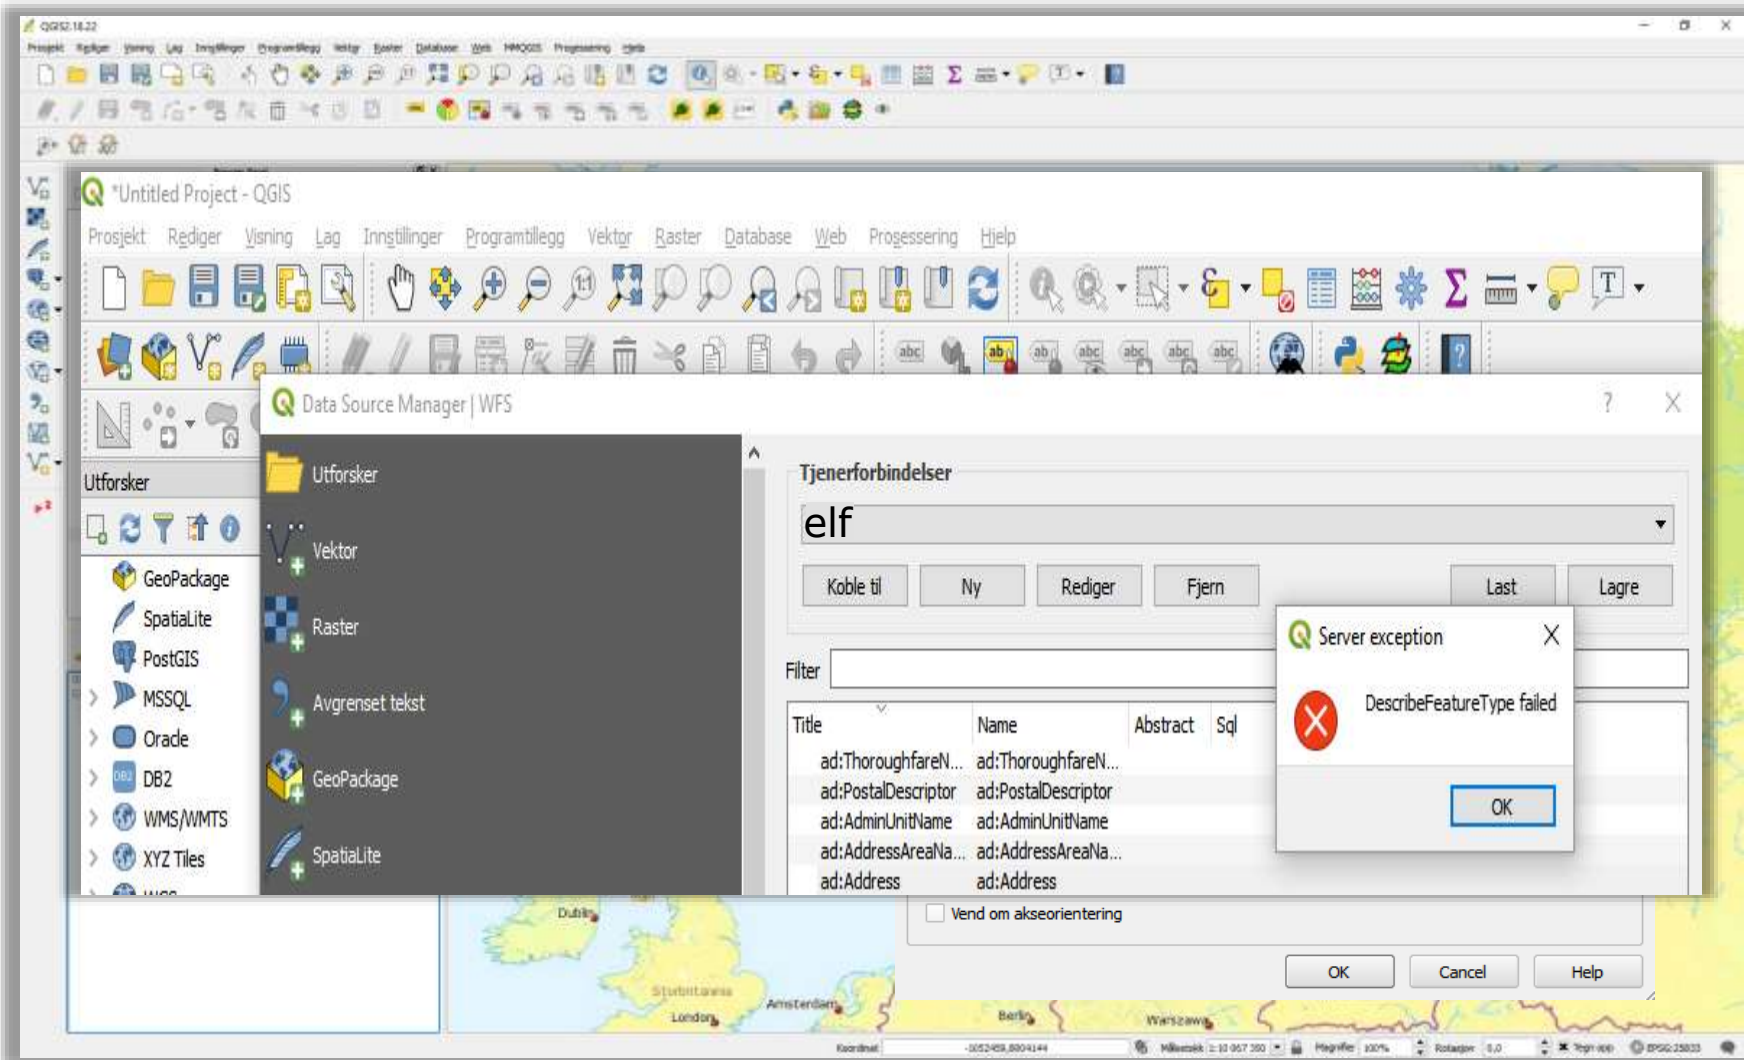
QGIS2.18.22

Prosjekt Rediger Visning Lag Innstillinger Programtillegg Vektor Raster Database Web MMQGIS Prosessering Hjelp

*Untitled Project - QGIS

Prosjekt Rediger Visning Lag Innstillinger Programtillegg Vektor Raster Database Web Prosessering Hjelp

Utforsker

GeoPackage
SpatiaLite
PostGIS
MSSQL
Oracle
DB2
WMS/WMTS
XYZ Tiles

Data Source Manager | WFS

Utforsker
Vektor
Raster
Avgrenset tekst
GeoPackage
SpatiaLite

Tjenerforbindelser

elf

Koble til
Ny
Rediger
Fjern
Last
Lagre

Filter

| Title | Name | Abstract | Sql |
|---|---|---|---|
| ad:ThoroughfareN... | ad:ThoroughfareN... | | |
| ad:PostalDescriptor | ad:PostalDescriptor | | |
| ad:AdminUnitName | ad:AdminUnitName | | |
| ad:AddressAreaNa... | ad:AddressAreaNa... | | |
| ad:Address | ad:Address | | |

Server exception

DescribeFeatureType failed

OK

Vend om akseorientering

OK
Cancel
Help

Dublin
London
Amsterdam
Berlin
Warszawa